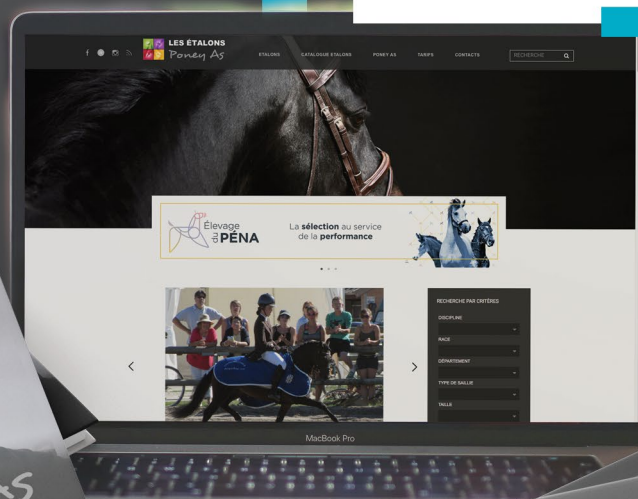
LES ÉTALONS
Poney As

ETALONS
CATALOGUE ETALONS
PONEY AS
TARIFS
CONTACTS
RECHERCHE

Élevage du PÉNA
La sélection au service de la performance

RECHERCHE PAR CRITÈRES
DISCIPLINE
RACE
DÉPARTEMENT
TYPE DE SAILLIE
TAILLE

MacBook Pro